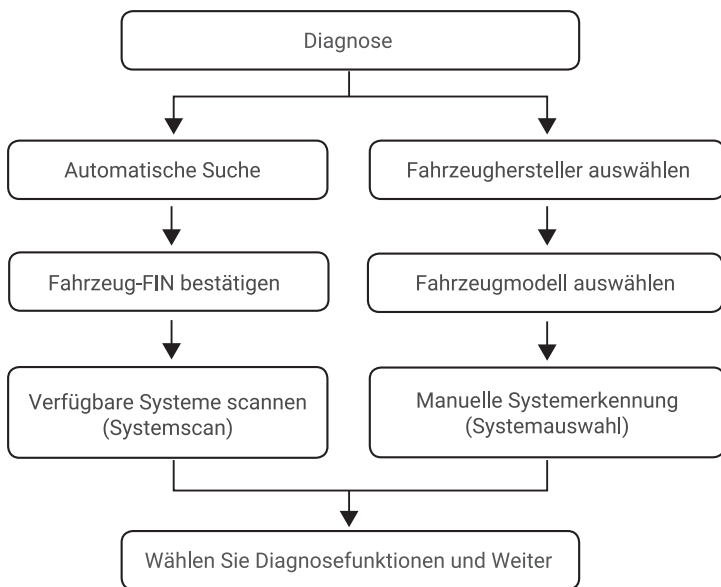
Diagnose

Automatische Suche

Fahrzeug-FIN bestätigen

Verfügbare Systeme scannen (Systemscan)

Fahrzeughersteller auswählen

Fahrzeugmodell auswählen

Manuelle Systemerkennung (Systemauswahl)

Wählen Sie Diagnosefunktionen und Weiter